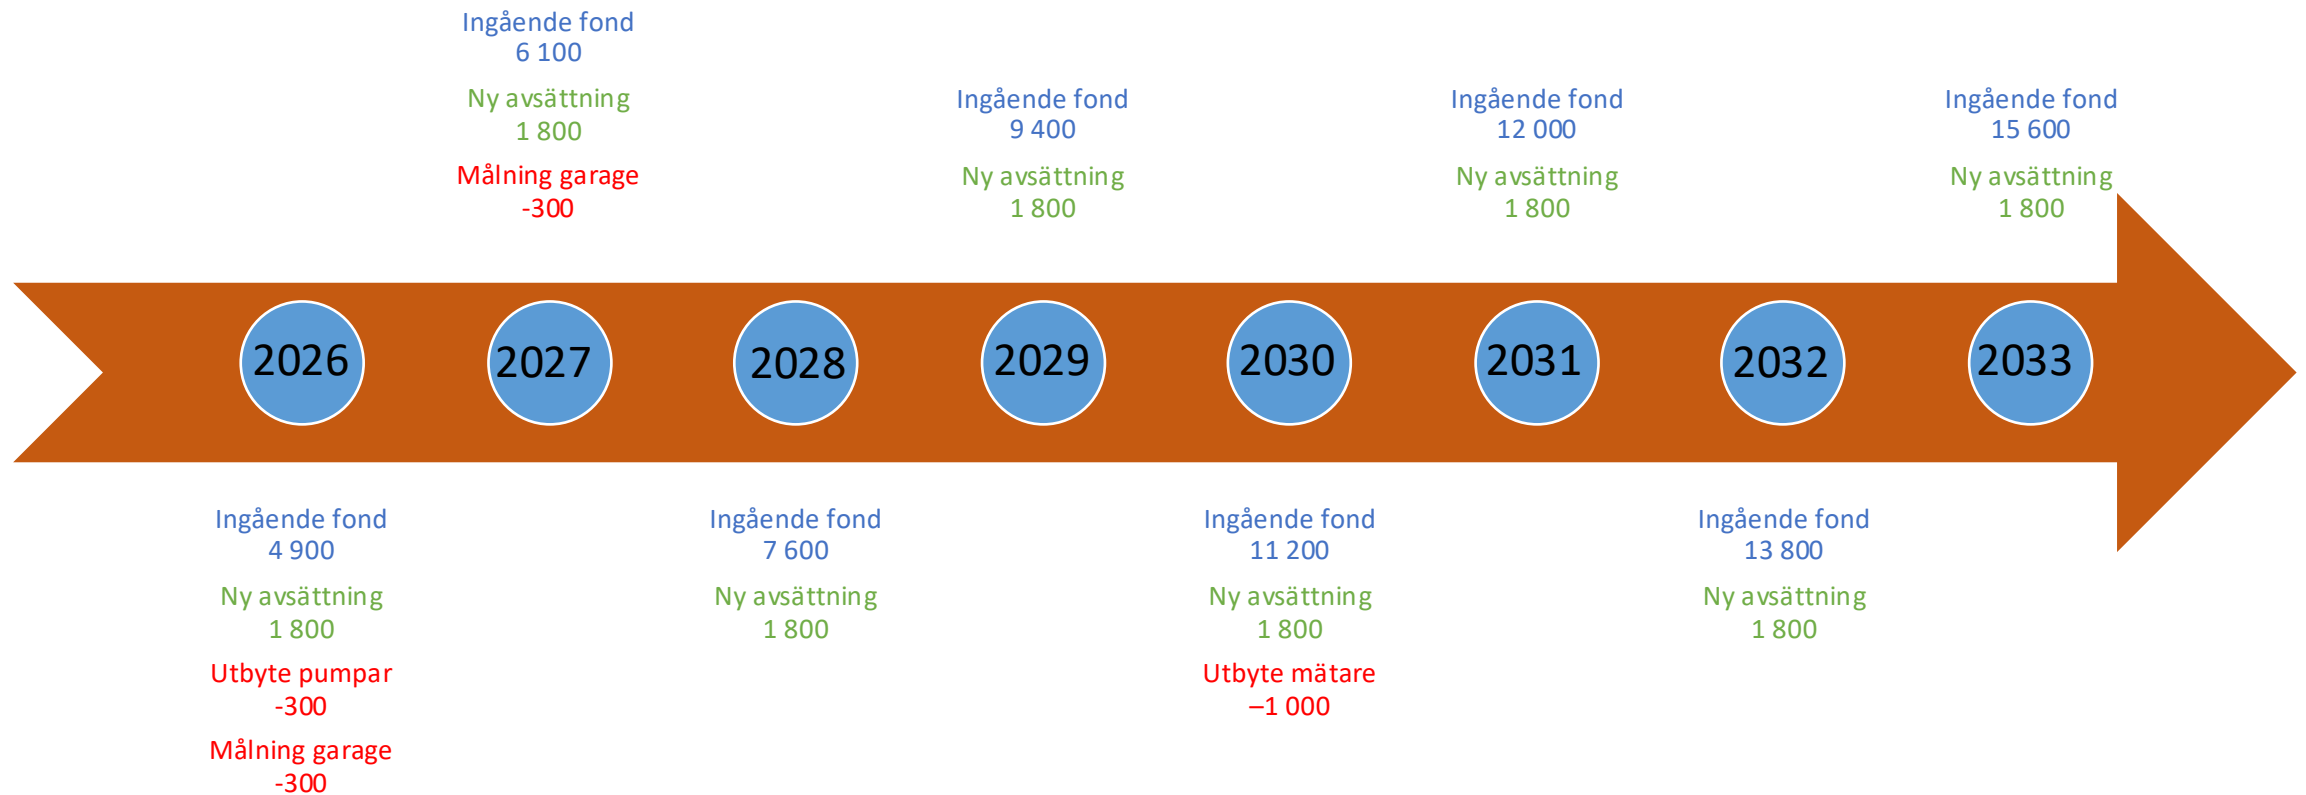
2026

Ingående fond
4 900

Ny avsättning
1 800

Utbyte pumpar
-300

Målning garage
-300

2027

Ingående fond
6 100

Ny avsättning
1 800

Målning garage
-300

2028

Ingående fond
7 600

Ny avsättning
1 800

2029

Ingående fond
9 400

Ny avsättning
1 800

2030

Ingående fond
11 200

Ny avsättning
1 800

Utbyte mätare
–1 000

2031

Ingående fond
12 000

Ny avsättning
1 800

2032

Ingående fond
13 800

Ny avsättning
1 800

2033

Ingående fond
15 600

Ny avsättning
1 800